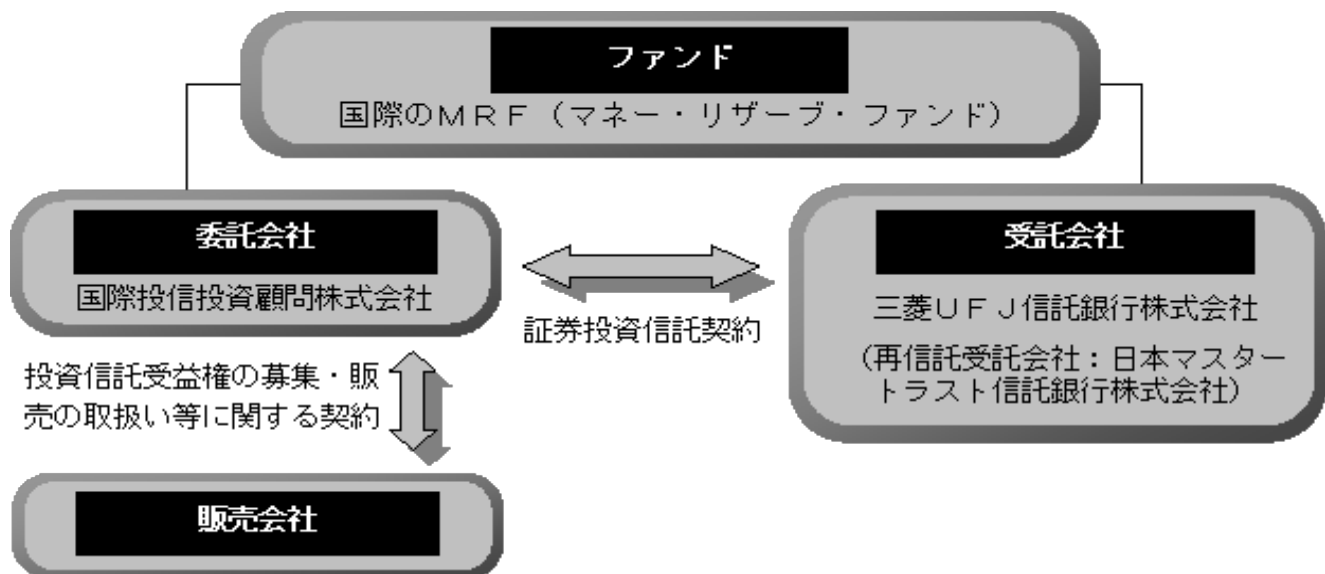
ファンド

国際のMRF（マネー・リザーブ・ファンド）

委託会社

国際投信投資顧問株式会社

証券投資信託契約

受託会社

三菱UFJ信託銀行株式会社

（再信託受託会社：日本マスタートラスト信託銀行株式会社）

投資信託受益権の募集・販売の取扱い等に関する契約

販売会社